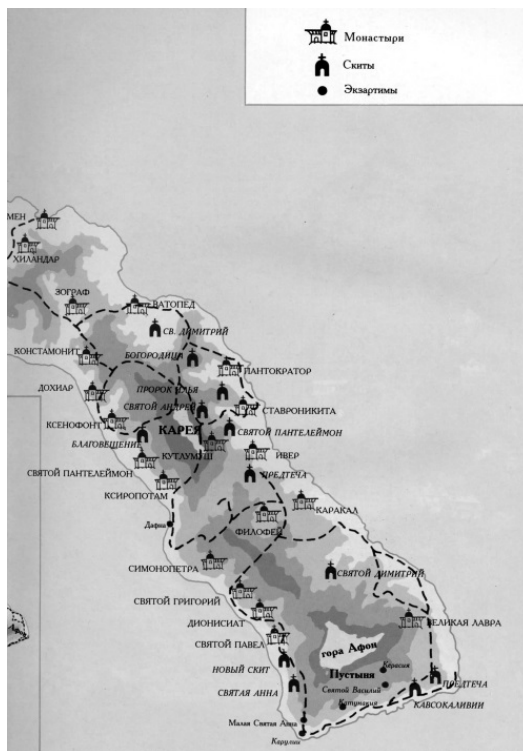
Монастыри
Скиты
Экзартимы

МЕН
ХИЛАНДАР
ЗОГРАФ
ВАТОПЕД
СВ. ДИМИТРИЙ
КОНСТАМОНИТ
БОГОРОДИЦА
ПАНТОКРАТОР
ДОХИАР
ПРОРОК ИЛЬЯ
СВЯТОЙ АНДРЕЙ
СТАВРОНИКИТА
КСЕНОФОНТ
БЛАГОВЕЩЕНИЕ
КАРЕЯ
СВЯТОЙ ПАНТЕЛЕЙМОН
КУТЛУМУШ
ИВЕР
СВЯТОЙ ПАНТЕЛЕЙМОН
ПРЕДТЕЧА
КСИРОПОТАМ
КАРАКАЛ
Дафни
ФИЛОФЕЙ
СИМОНОПЕТРА
СВЯТОЙ ДИМИТРИЙ
СВЯТОЙ ГРИГОРИЙ
ВЕЛИКАЯ ЛАВРА
ДИОНИСИАТ
СВЯТОЙ ПАВЕЛ
гора Афон
НОВЫЙ СКИТ
Пустыня
Керасия
СВЯТАЯ АННА
Святой Василий
ПРЕДТЕЧА
Катунакия
КАВСОКАЛИВИЯ
Малая Святая Анна
Карулия